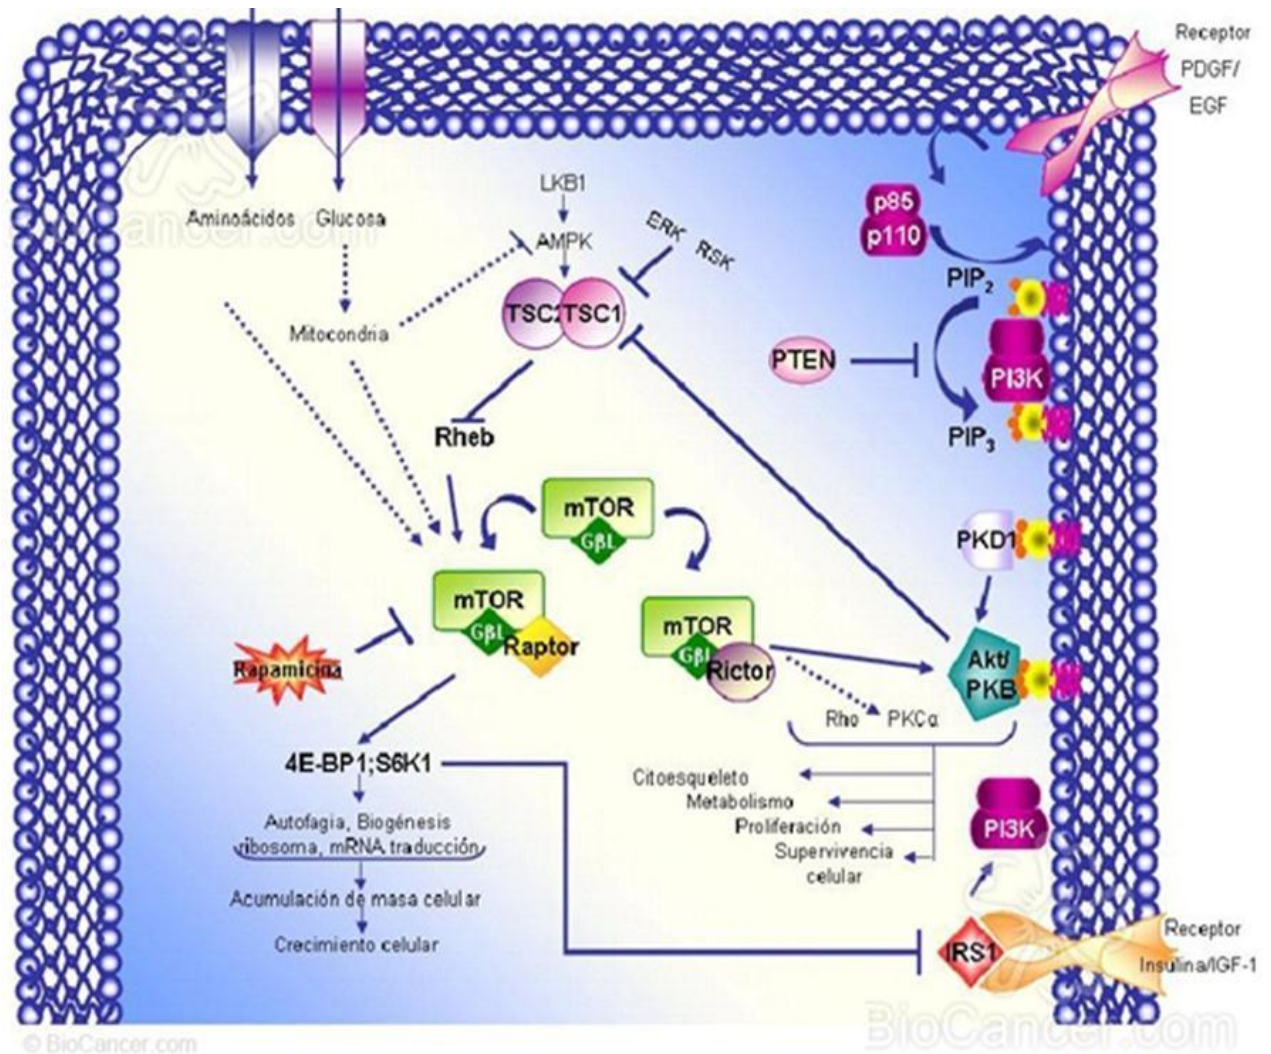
Receptor PDGF/ EGF

Aminoácidos Glucosa

BioCancer.com

LKB1

AMPK

ERK RSK

p85 p110

PIP$_2$

Mitocondria

TSC2 TSC1

PTEN

PI3K

Rheb

PIP$_3$

mTOR GβL

PKD1

mTOR GβL Raptor

mTOR GβL Rictor

Rapamicina

Akt/ PKB

Rho PKCα

4E-BP1;S6K1

Citoesqueleto

Metabolismo

Proliferación

Supervivencia celular

PI3K

Autofagia, Biogénesis ribosoma, mRNA traducción

Acumulación de masa celular

Crecimiento celular

IRS1

Receptor Insulina/IGF-1

© BioCancer.com

BioCancer.com